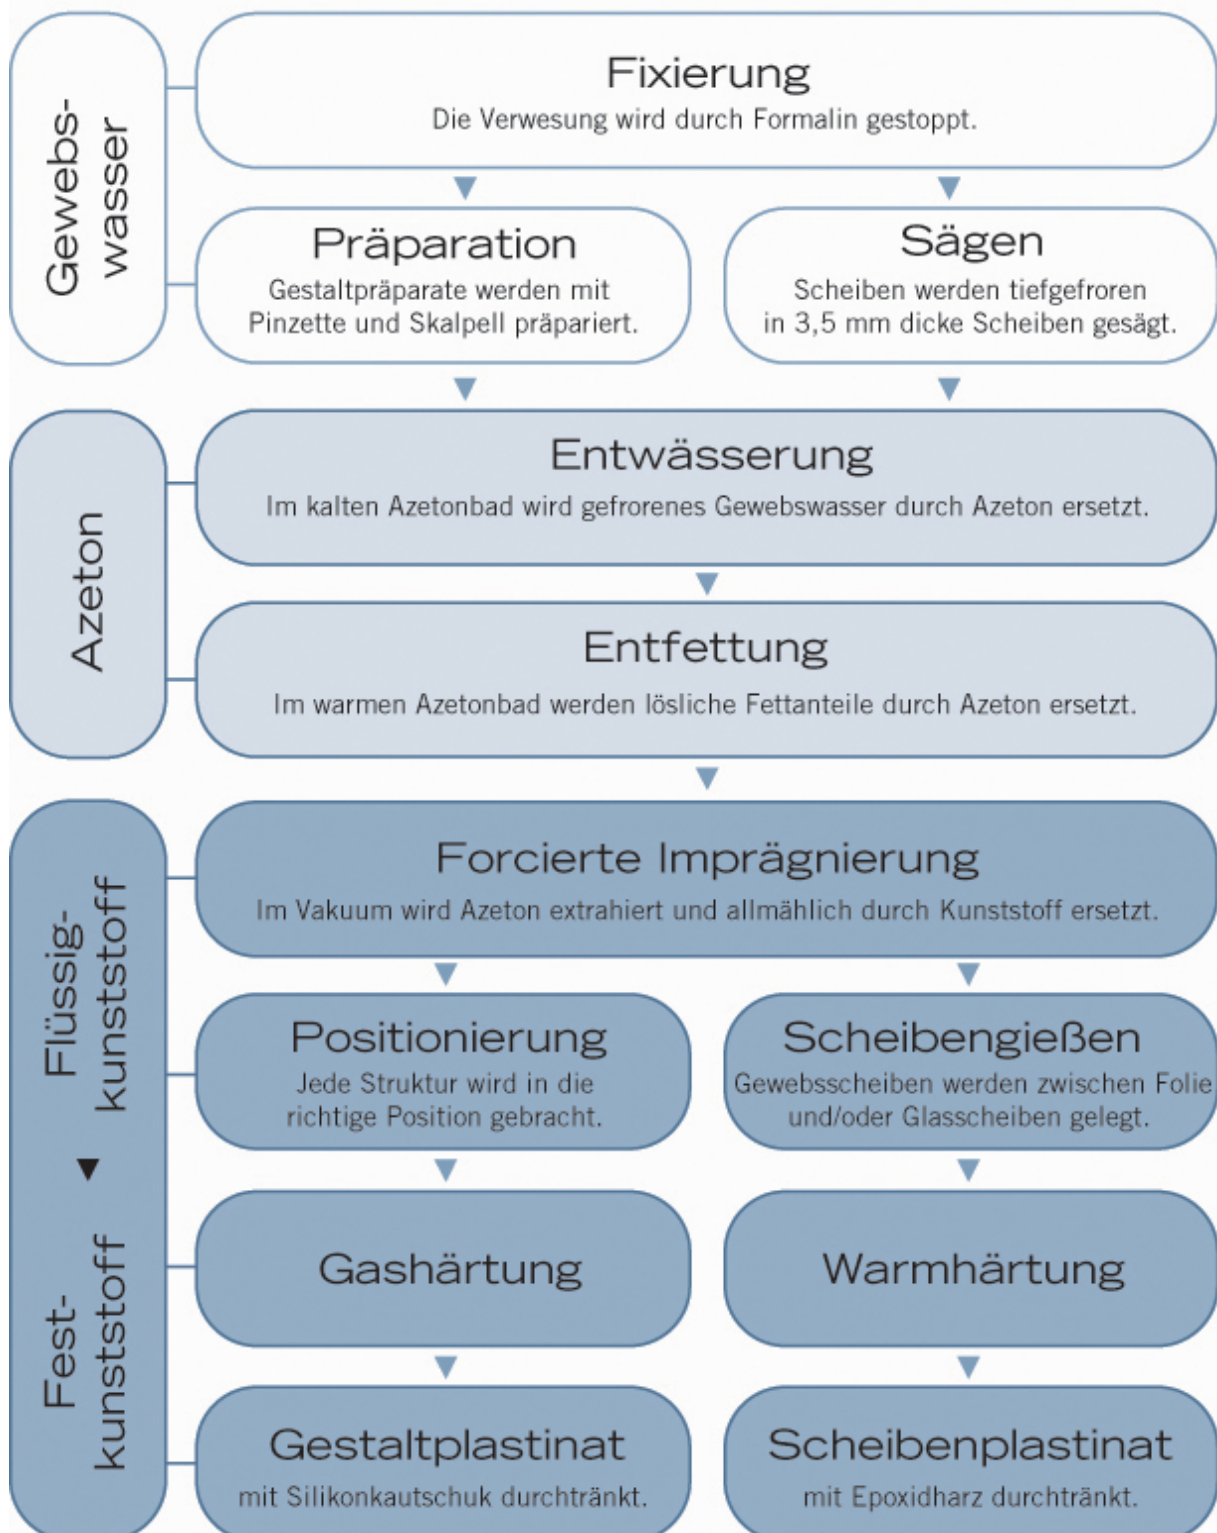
Gewebswasser

Fixierung
Die Verwesung wird durch Formalin gestoppt.

Präparation
Gestaltpräparate werden mit Pinzette und Skalpell präpariert.

Sägen
Scheiben werden tiefgefroren in 3,5 mm dicke Scheiben gesägt.

Azeton

Entwässerung
Im kalten Azetonbad wird gefrorenes Gewebswasser durch Azeton ersetzt.

Entfettung
Im warmen Azetonbad werden lösliche Fettanteile durch Azeton ersetzt.

Flüssigkunststoff

Festkunststoff

Forcierte Imprägnierung
Im Vakuum wird Azeton extrahiert und allmählich durch Kunststoff ersetzt.

Positionierung
Jede Struktur wird in die richtige Position gebracht.

Scheibengießen
Gewebsscheiben werden zwischen Folie und/oder Glasscheiben gelegt.

Gashärtung

Warmhärtung

Gestaltplastinat
mit Silikonkautschuk durchtränkt.

Scheibenplastinat
mit Epoxidharz durchtränkt.